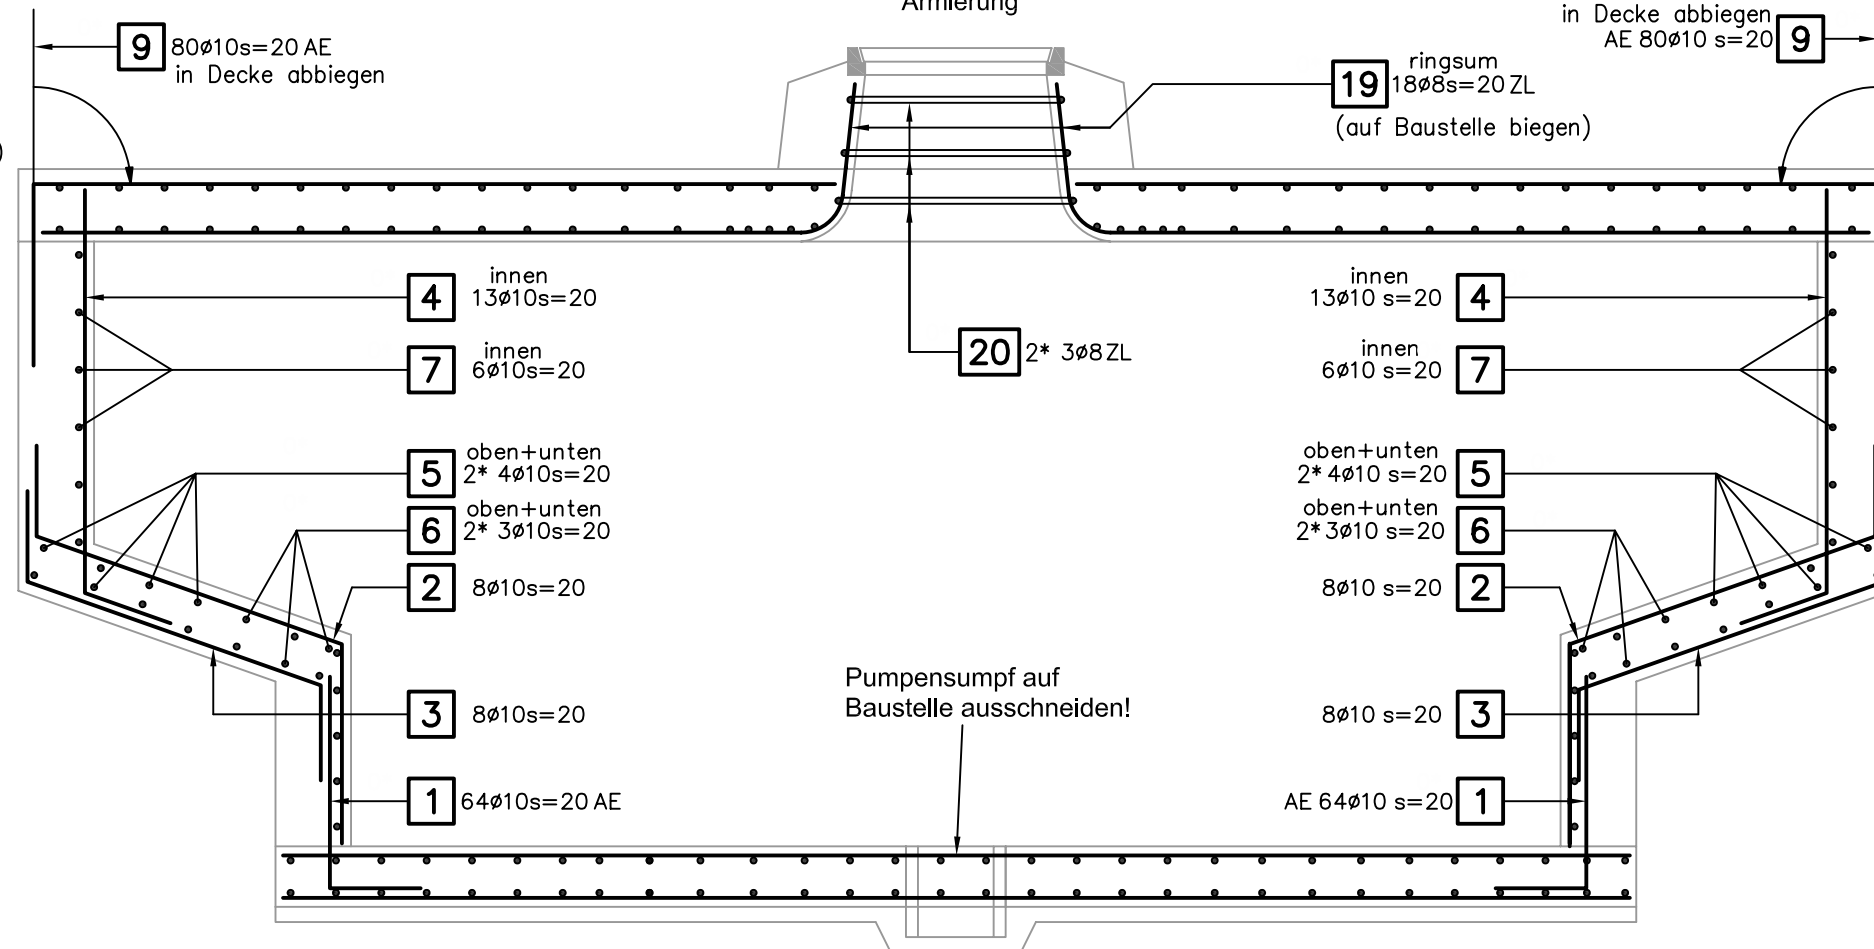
Armierung

9 80ø10s=20 AE
in Decke abbiegen

in Decke abbiegen
AE 80ø10 s=20 9

19 ringsum
18ø8s=20 ZL
(auf Baustelle biegen)

4 innen
13ø10s=20

innen
13ø10 s=20 4

20 2* 3ø8 ZL

7 innen
6ø10s=20

innen
6ø10 s=20 7

5 oben+unten
2* 4ø10s=20

oben+unten
2* 4ø10 s=20 5

6 oben+unten
2* 3ø10s=20

oben+unten
2* 3ø10 s=20 6

2 8ø10s=20

8ø10 s=20 2

Pumpensumpf auf
Baustelle ausschneiden!

3 8ø10s=20

8ø10 s=20 3

1 64ø10s=20 AE

AE 64ø10 s=20 1